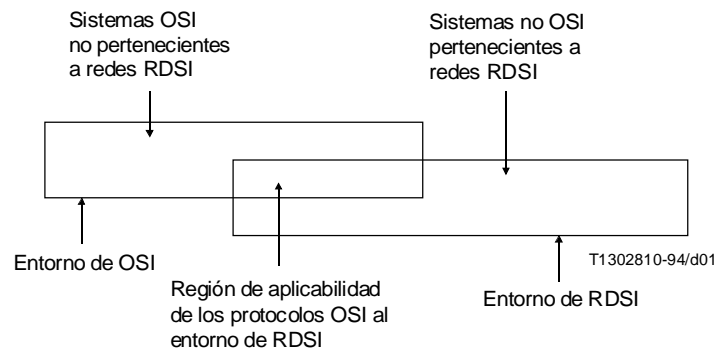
Sistemas OSI
no pertenecientes
a redes RDSI

Sistemas no OSI
pertenecientes a
redes RDSI

Entorno de OSI

T1302810-94/d01

Región de aplicabilidad
de los protocolos OSI al
entorno de RDSI

Entorno de RDSI